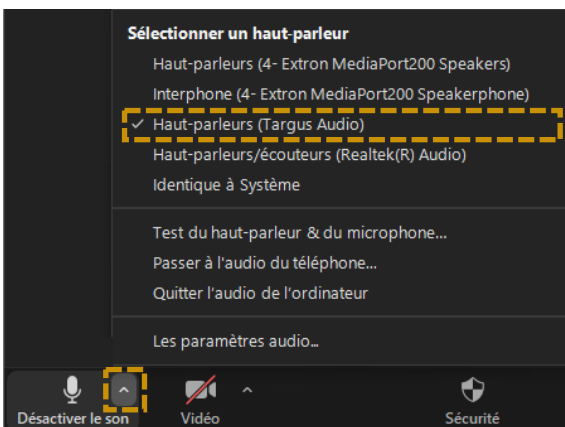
Sélectionner un haut-parleur

Haut-parleurs (4- Extron MediaPort200 Speakers)

Interphone (4- Extron MediaPort200 Speakerphone)

✓ Haut-parleurs (Targus Audio)

Haut-parleurs/écouteurs (Realtek(R) Audio)

Identique à Système

Test du haut-parleur & du microphone...

Passer à l'audio du téléphone...

Quitter l'audio de l'ordinateur

Les paramètres audio...

Désactiver le son

Vidéo

Sécurité